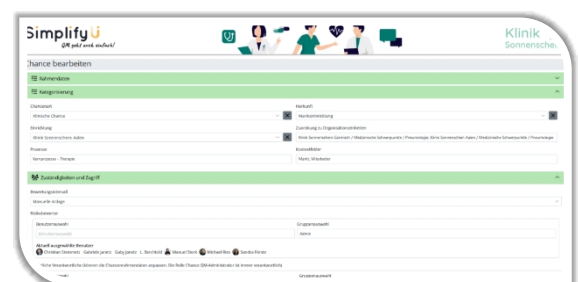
Simplify U
QM geht auch einfach!

Klinik Sonnensche

Chance bearbeiten

Rahmendaten

Kategorisierung

Chancenart
Klinische Chance

Herkunft
Marktentwicklung

Einrichtung
Klinik Sonnenschein Aalen

Zuordnung zu Organisationseinheiten
Klinik Sonnenschein Gmünd / Medizinischer Schwerpunkt / Pneumologie; Klinik Sonnenschein Aalen / Medizinische Schwerpunkte / Pneumologie

Prozesse
Atemprozesse - Therapie

Chancenmelder
Mertz, Mitarbeiter

Zuständigkeiten und Zugriff

Bewertungsmodell
Manuelle Anlage

Risikoinventar

Benutzerauswahl
Benutzer auswählen

Gruppenauswahl
Admin

Aktuell ausgewählte Benutzer
Christian Cimmeck Gabriele Janetz Gaby Janetz L. Bernhold Manuel Dent Michael Ries Sandra Peters

*Hinweis: Verantwortliche können die Chanceninformationen anpassen. Die Rolle Chance-QM-Administrator ist immer verantwortlich

Gruppenauswahl